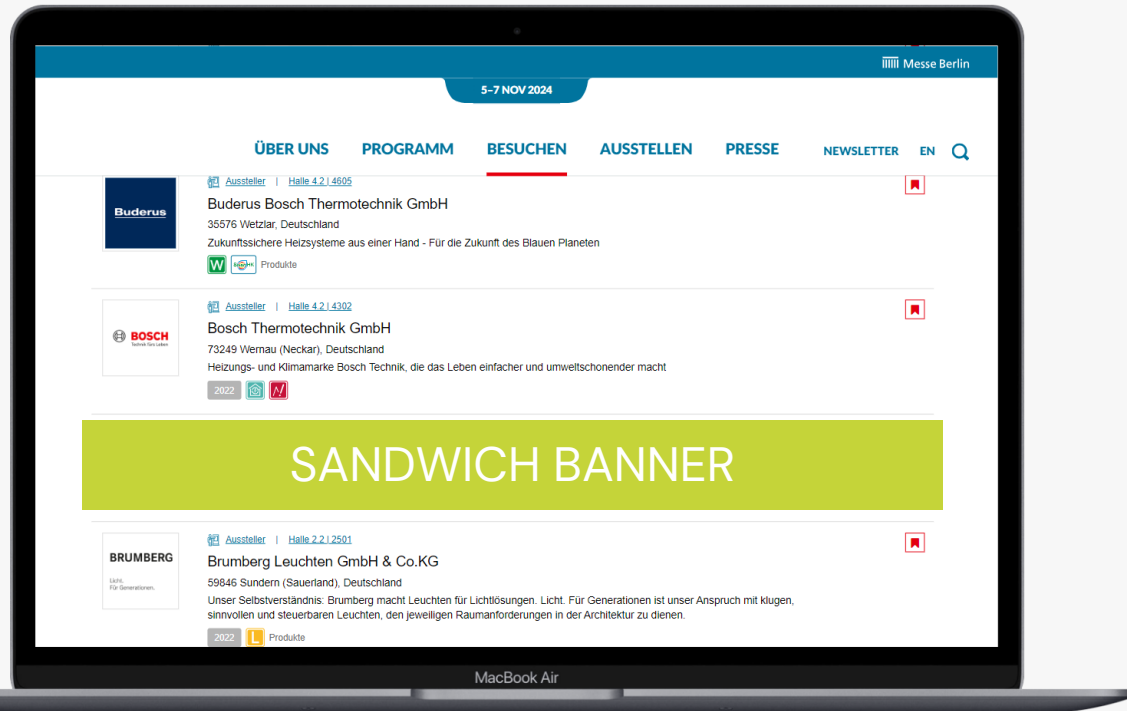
Messe Berlin

5–7 NOV 2024

ÜBER UNS PROGRAMM BESUCHEN AUSSTELLEN PRESSE NEWSLETTER EN

Buderus

Aussteller | Halle 4.2 | 4605

Buderus Bosch Thermotechnik GmbH

35576 Wetzlar, Deutschland

Zukunftssichere Heizsysteme aus einer Hand - Für die Zukunft des Blauen Planeten

W Produkte

BOSCH

Aussteller | Halle 4.2 | 4302

Bosch Thermotechnik GmbH

73249 Wernau (Neckar), Deutschland

Heizungs- und Klimamarke Bosch Technik, die das Leben einfacher und umweltschonender macht

2022

SANDWICH BANNER

BRUMBERG

Licht. Für Generationen.

Aussteller | Halle 2.2 | 2501

Brumberg Leuchten GmbH & Co.KG

59846 Sundern (Sauerland), Deutschland

Unser Selbstverständnis: Brumberg macht Leuchten für Lichtlösungen. Licht. Für Generationen ist unser Anspruch mit klugen, sinnvollen und steuerbaren Leuchten, den jeweiligen Raumanforderungen in der Architektur zu dienen.

2022 L Produkte

MacBook Air